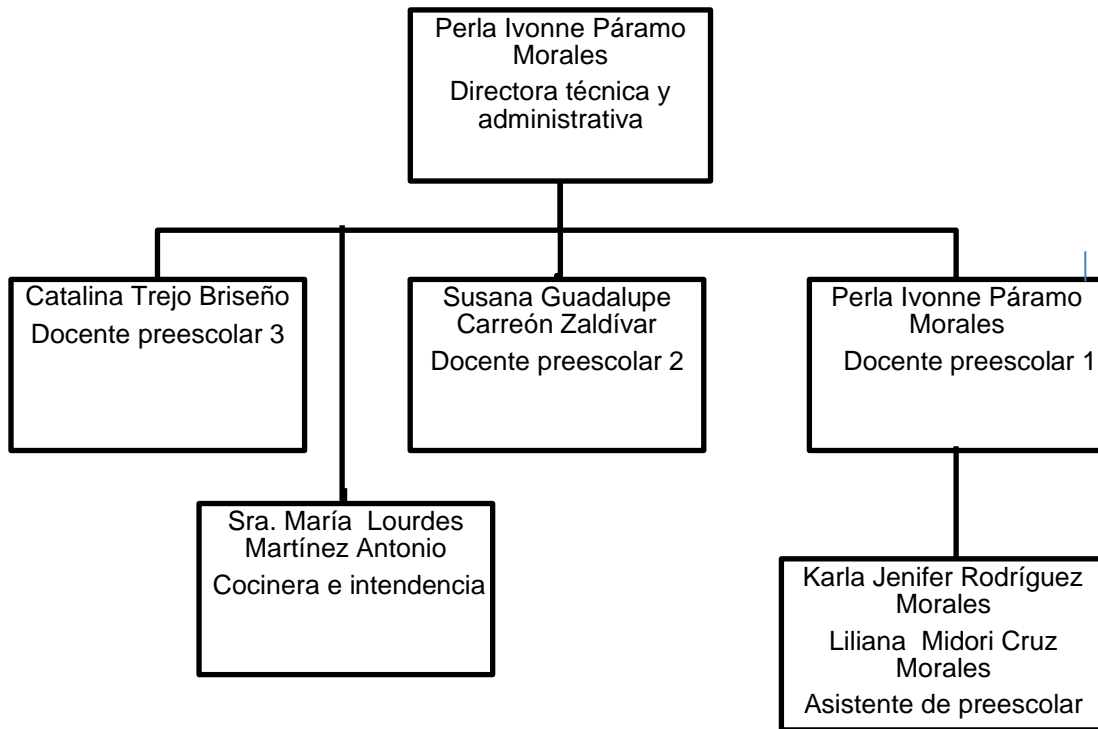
Perla Ivonne Páramo Morales
Directora técnica y administrativa

Catalina Trejo Briseño
Docente preescolar 3

Susana Guadalupe Carreón Zaldívar
Docente preescolar 2

Perla Ivonne Páramo Morales
Docente preescolar 1

Sra. María Lourdes Martínez Antonio
Cocinera e intendencia

Karla Jenifer Rodríguez Morales
Liliana Midori Cruz Morales
Asistente de preescolar